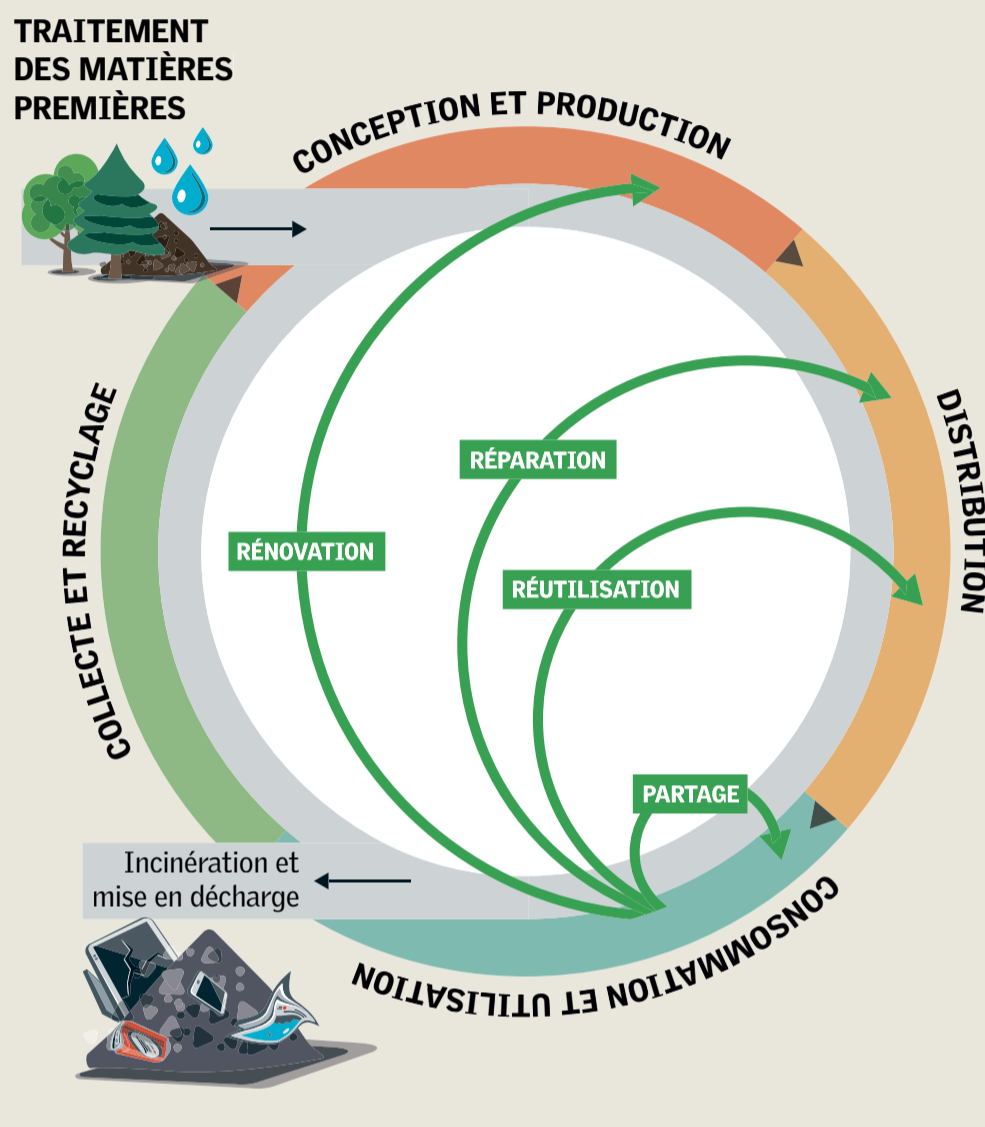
TRAITEMENT DES MATIÈRES PREMIÈRES

CONCEPTION ET PRODUCTION

DISTRIBUTION

CONSOMMATION ET UTILISATION

COLLECTE ET RECYCLAGE

RÉNOVATION

RÉPARATION

RÉUTILISATION

PARTAGE

Incinération et mise en décharge